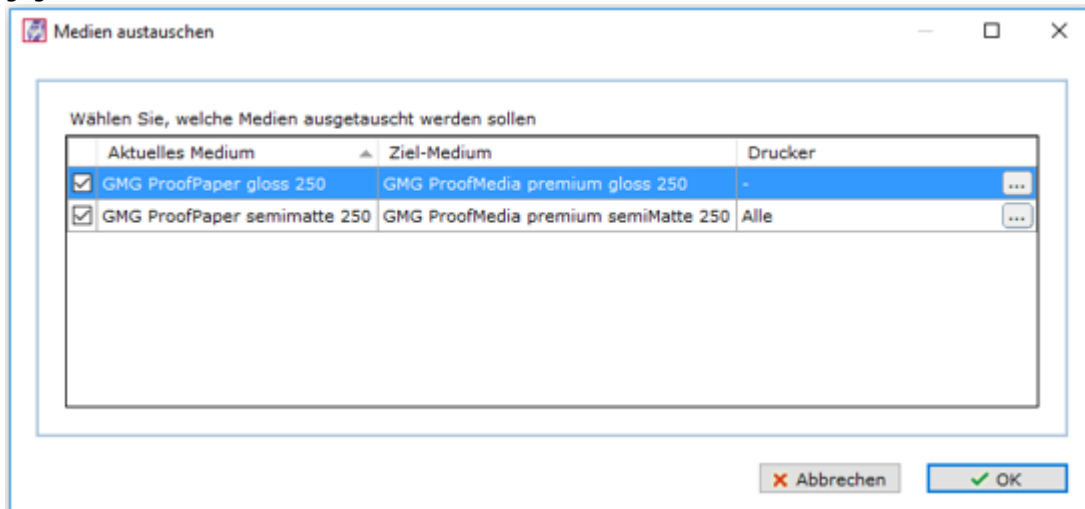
Medien austauschen

Wählen Sie, welche Medien ausgetauscht werden sollen

| | Aktuelles Medium | Ziel-Medium | Drucker | |
|---|---|---|---|---|
| ☑ | GMG ProofPaper gloss 250 | GMG ProofMedia premium gloss 250 | - | ... |
| ☑ | GMG ProofPaper semimatte 250 | GMG ProofMedia premium semiMatte 250 | Alle | ... |

Abbrechen
OK